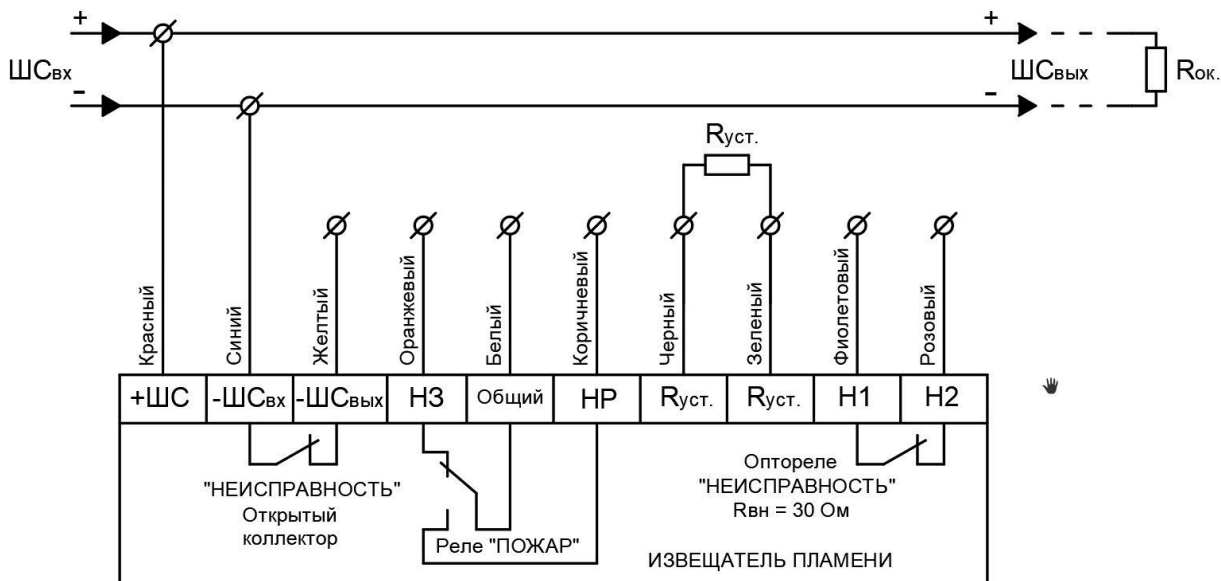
+

ШСвх

-

+

ШСвых

-

Rок.

Rуст.

Красный

Синий

Желтый

Оранжевый

Белый

Коричневый

Черный

Зеленый

Фиолетовый

Розовый

| +ШС | -ШСвх | -ШСвых | НЗ | Общий | НР | Rуст. | Rуст. | Н1 | Н2 |
|---|---|---|---|---|---|---|---|---|---|

"НЕИСПРАВНОСТЬ"
Открытый
коллектор

Реле "ПОЖАР"

Оптореле
"НЕИСПРАВНОСТЬ"
Rвн = 30 Ом

ИЗВЕЩАТЕЛЬ ПЛАМЕНИ